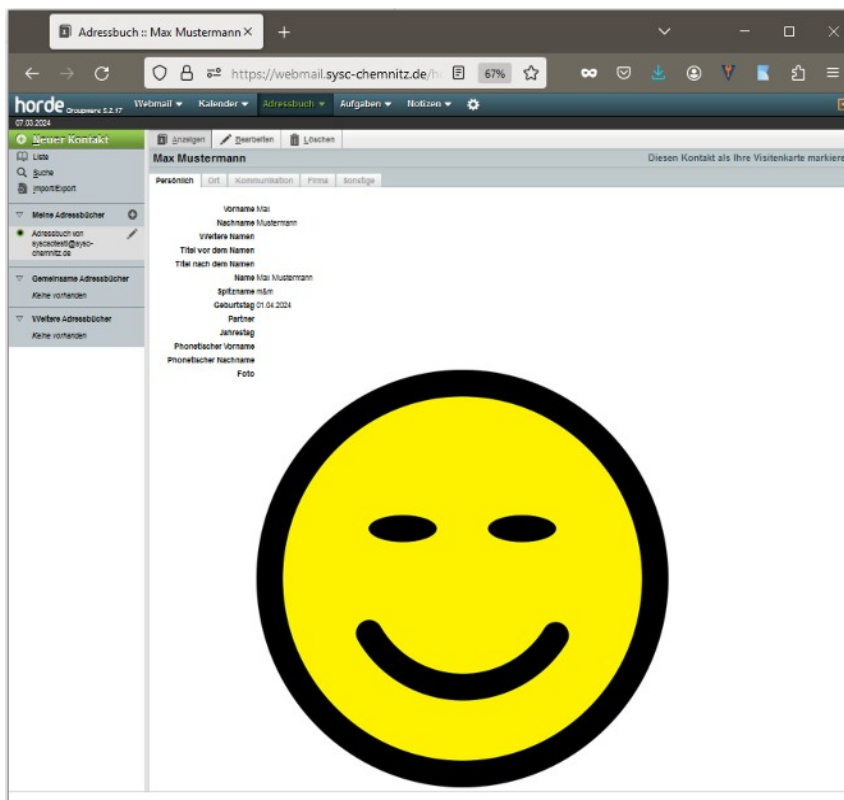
Adressbuch :: Max Mustermann ×

https://webmail.sysc-chemnitz.de/h 67%

horde Groupware 5.2.17 Webmail Kalender Adressbuch Aufgaben Notizen

07.03.2024

Neuer Kontakt

Liste

Suche

Import/Export

Meine Adressbücher

Adressbuch von sysctest@sysc-chemnitz.de

Gemeinsame Adressbücher

Keine vorhanden

Weitere Adressbücher

Keine vorhanden

Anzeigen Bearbeiten Löschen

Max Mustermann

Diesen Kontakt als Ihre Visitenkarte markiere

Persönlich Ort Kommunikation Firma Sonstige

| | |
|---|---|
| Vorname | Max |
| Nachname | Mustermann |
| Weitere Namen | |
| Titel vor dem Namen | |
| Titel nach dem Namen | |
| Name | Max Mustermann |
| Spitzname | m&m |
| Geburtstag | 01.04.2024 |
| Partner | |
| Jahrestag | |
| Phonetischer Vorname | |
| Phonetischer Nachname | |
| Foto | |